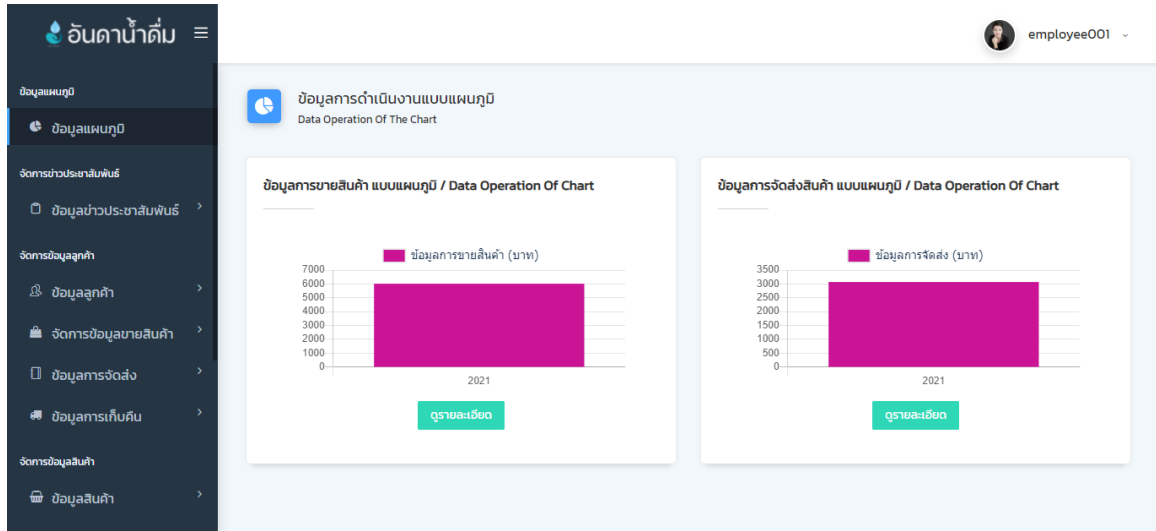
อันดาน้ำดื่ม

employee001

ข้อมูลแผนภูมิ
ข้อมูลแผนภูมิ
จัดการข่าวประชาสัมพันธ์
ข้อมูลข่าวประชาสัมพันธ์
จัดการข้อมูลลูกค้า
ข้อมูลลูกค้า
จัดการข้อมูลขายสินค้า
ข้อมูลการจัดส่ง
ข้อมูลการเก็บคืน
จัดการข้อมูลสินค้า
ข้อมูลสินค้า

ข้อมูลการดำเนินงานแบบแผนภูมิ
Data Operation Of The Chart

ข้อมูลการขายสินค้า แบบแผนภูมิ / Data Operation Of Chart

ข้อมูลการขายสินค้า (บาท)

7000
6000
5000
4000
3000
2000
1000
0

2021

ดูรายละเอียด

ข้อมูลการจัดส่งสินค้า แบบแผนภูมิ / Data Operation Of Chart

ข้อมูลการจัดส่ง (บาท)

3500
3000
2500
2000
1500
1000
500
0

2021

ดูรายละเอียด